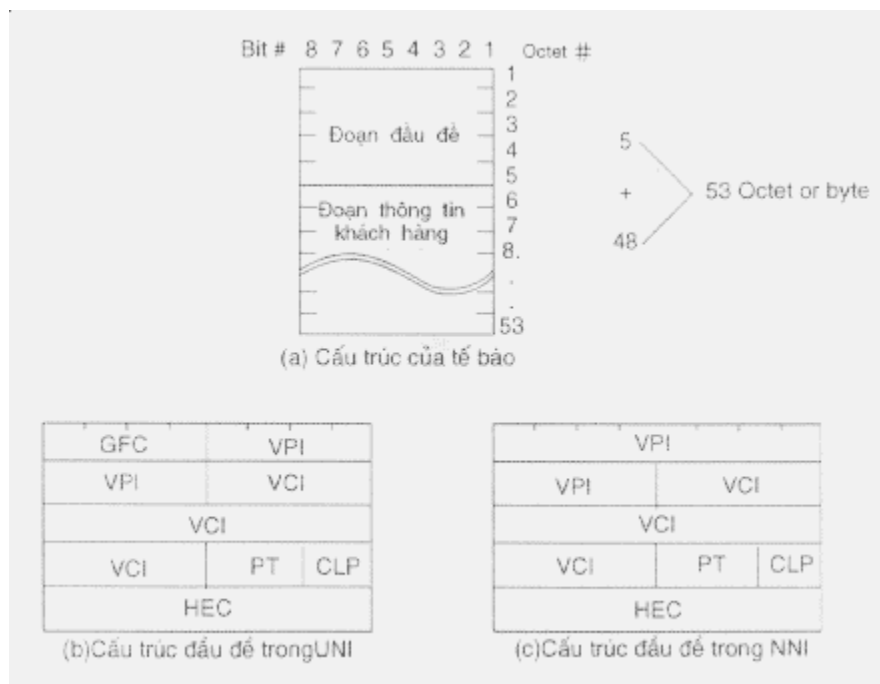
Bit # 8 7 6 5 4 3 2 1 Octet #

1
2
3
4
5
6
7
8.
.
.
53

Đoạn đầu đề

Đoạn thông tin khách hàng

5
+
48
53 Octet or byte

(a) Cấu trúc của tế bào

| GFC | VPI | |
|---|---|---|
| VPI | VCI | |
| VCI | | |
| VCI | PT | CLP |
| HEC | | |

(b)Cấu trúc đầu đề trongUNI

| VPI | | |
|---|---|---|
| VPI | VCI | |
| VCI | | |
| VCI | PT | CLP |
| HEC | | |

(c)Cấu trúc đầu đề trong NNI